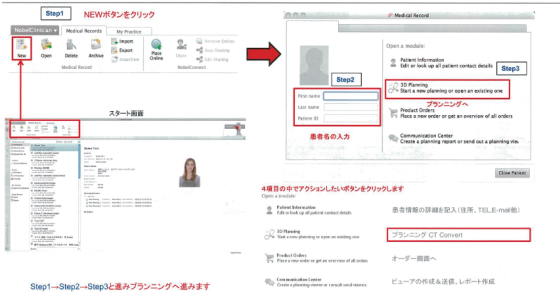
Step1 NEWボタンをクリック

NobelClinician | Medical Records | My Practice

New | Open | Delete | Archive | Import | Export | Unarchive | Place Online | Share | Remove Online | Stop Sharing | Stop Collab.

Medical Record | NobelConnect

スタート画面

Medical Record

Step2

First name
Last name
Patient ID

患者名の入力

Open a module:

Patient Information
Edit or look up all patient contact details

Step3

3D Planning
Start a new planning or open an existing one

プランニングへ

Product Orders
Place a new order or get an overview of all orders

Communication Center
Create a planning report or send out a planning via...

Close Patient

4項目の中でアクションしたいボタンをクリックします
Open a module:

Patient Information
Edit or look up all patient contact details
患者情報の詳細を記入（住所、TEL・E-mail他）

3D Planning
Start a new planning or open an existing one
プランニング CT Convert

Product Orders
Place a new order or get an overview of all orders
オーダー画面へ

Communication Center
Create a planning report or consult send stones
ビューアの作成＆送信、レポート作成

Step1→Step2→Step3と進みプランニングへ進みます